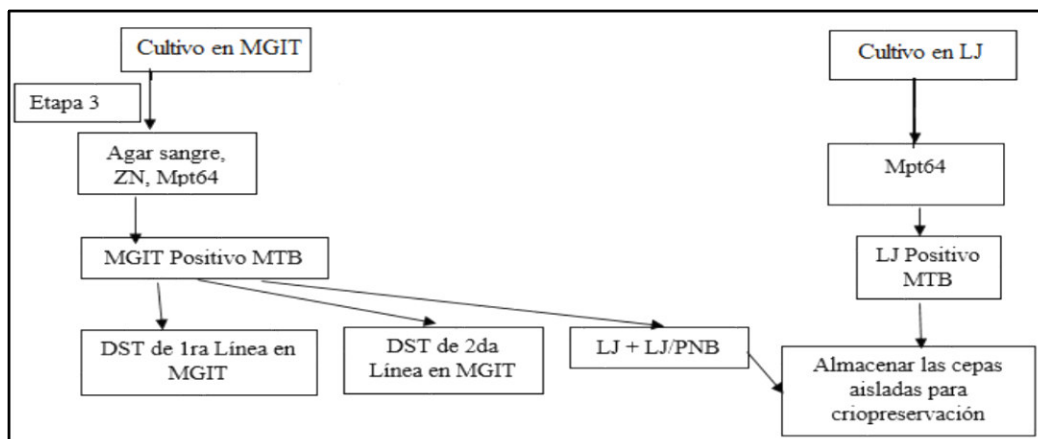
Cultivo en MGIT

Etapa 3

Agar sangre, ZN, Mpt64

MGIT Positivo MTB

DST de 1ra Línea en MGIT

DST de 2da Línea en MGIT

LJ + LJ/PNB

Cultivo en LJ

Mpt64

LJ Positivo MTB

Almacenar las cepas aisladas para criopreservación